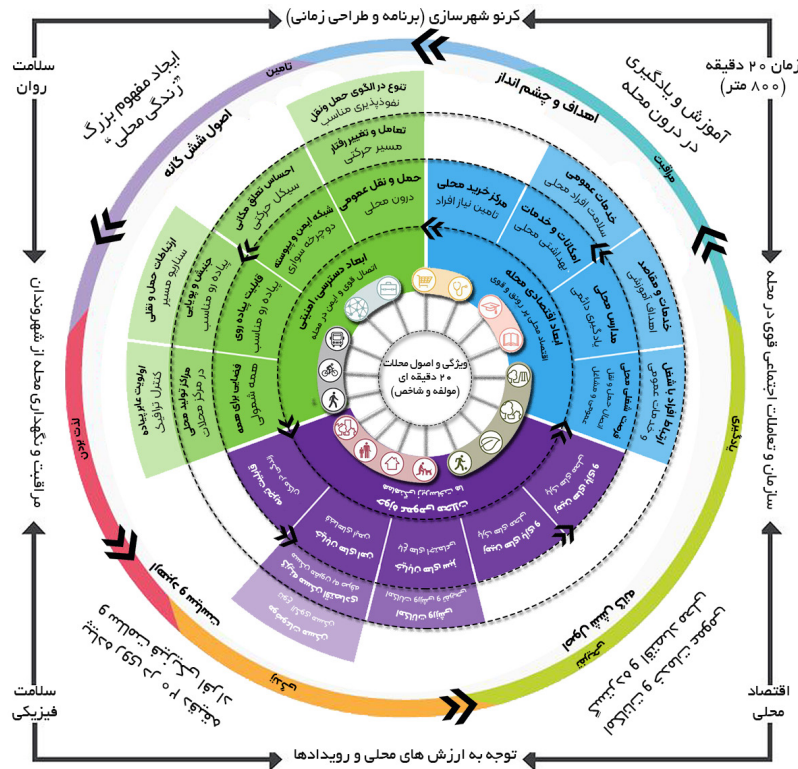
کرنو شهرسازی (برنامه و طراحی زمانی)

زمان ۲۰ دقیقه (۸۰۰ متر)

آموزش و یادگیری در درون محله

سازمان و تعاملات اجتماعی قوی در محله

اقتصاد محلی

توجه به ارزش های محلی و رویدادها

سلامت فیزیکی

مراقبت و نگهداری محله از شهروندان

سلامت روان

ایجاد مفهوم بزرگ "زندگی محلی"

تامین

اصول شش گانه

اهداف و چشم انداز

مراقبت

یادگیری

تنوع در الگوی حمل ونقل
نفوذپذیری مناسب

تعامل و تغییر رفتار
مسیر حرکتی

حمل و نقل عمومی
درون محله

احساس تعلق مکانی
سبک حرکتی

شبکه ایمن و پیوسته
دوچرخه سواری

قابلیت پیاده روی
پیاده رو مناسب

ایجاد دسترسی اکتیو
اتصال قوی و ایمن در محله

ارتباطات حمل و نقل
سناریو مسیر

جنبش و پویایی
پیاده رو مناسب

مراکز تولید محلی
در مرکز محلات

فضایی برای همه
همه شمول

اولویت عابر پیاده
کنترل ترافیک

مرکز خرید محلی
تامین نیاز افراد

خدمات عمومی
سلامت افراد محلی

امکانات و خدمات
بهداشتی محلی

ایجاد اقتصادی محله
اقتصاد محلی پر رونق و قوی

مدارس محلی
یادگیری دائمی

خدمات و مقاصد
اهداف آموزشی

فرصت شغلی محلی
فرصت محلی و مشاغل

ارتباط افراد با شغل
و خدمات عمومی

ویژگی و اصول محلات ۲۰ دقیقه ای (مولفه و شاخص)